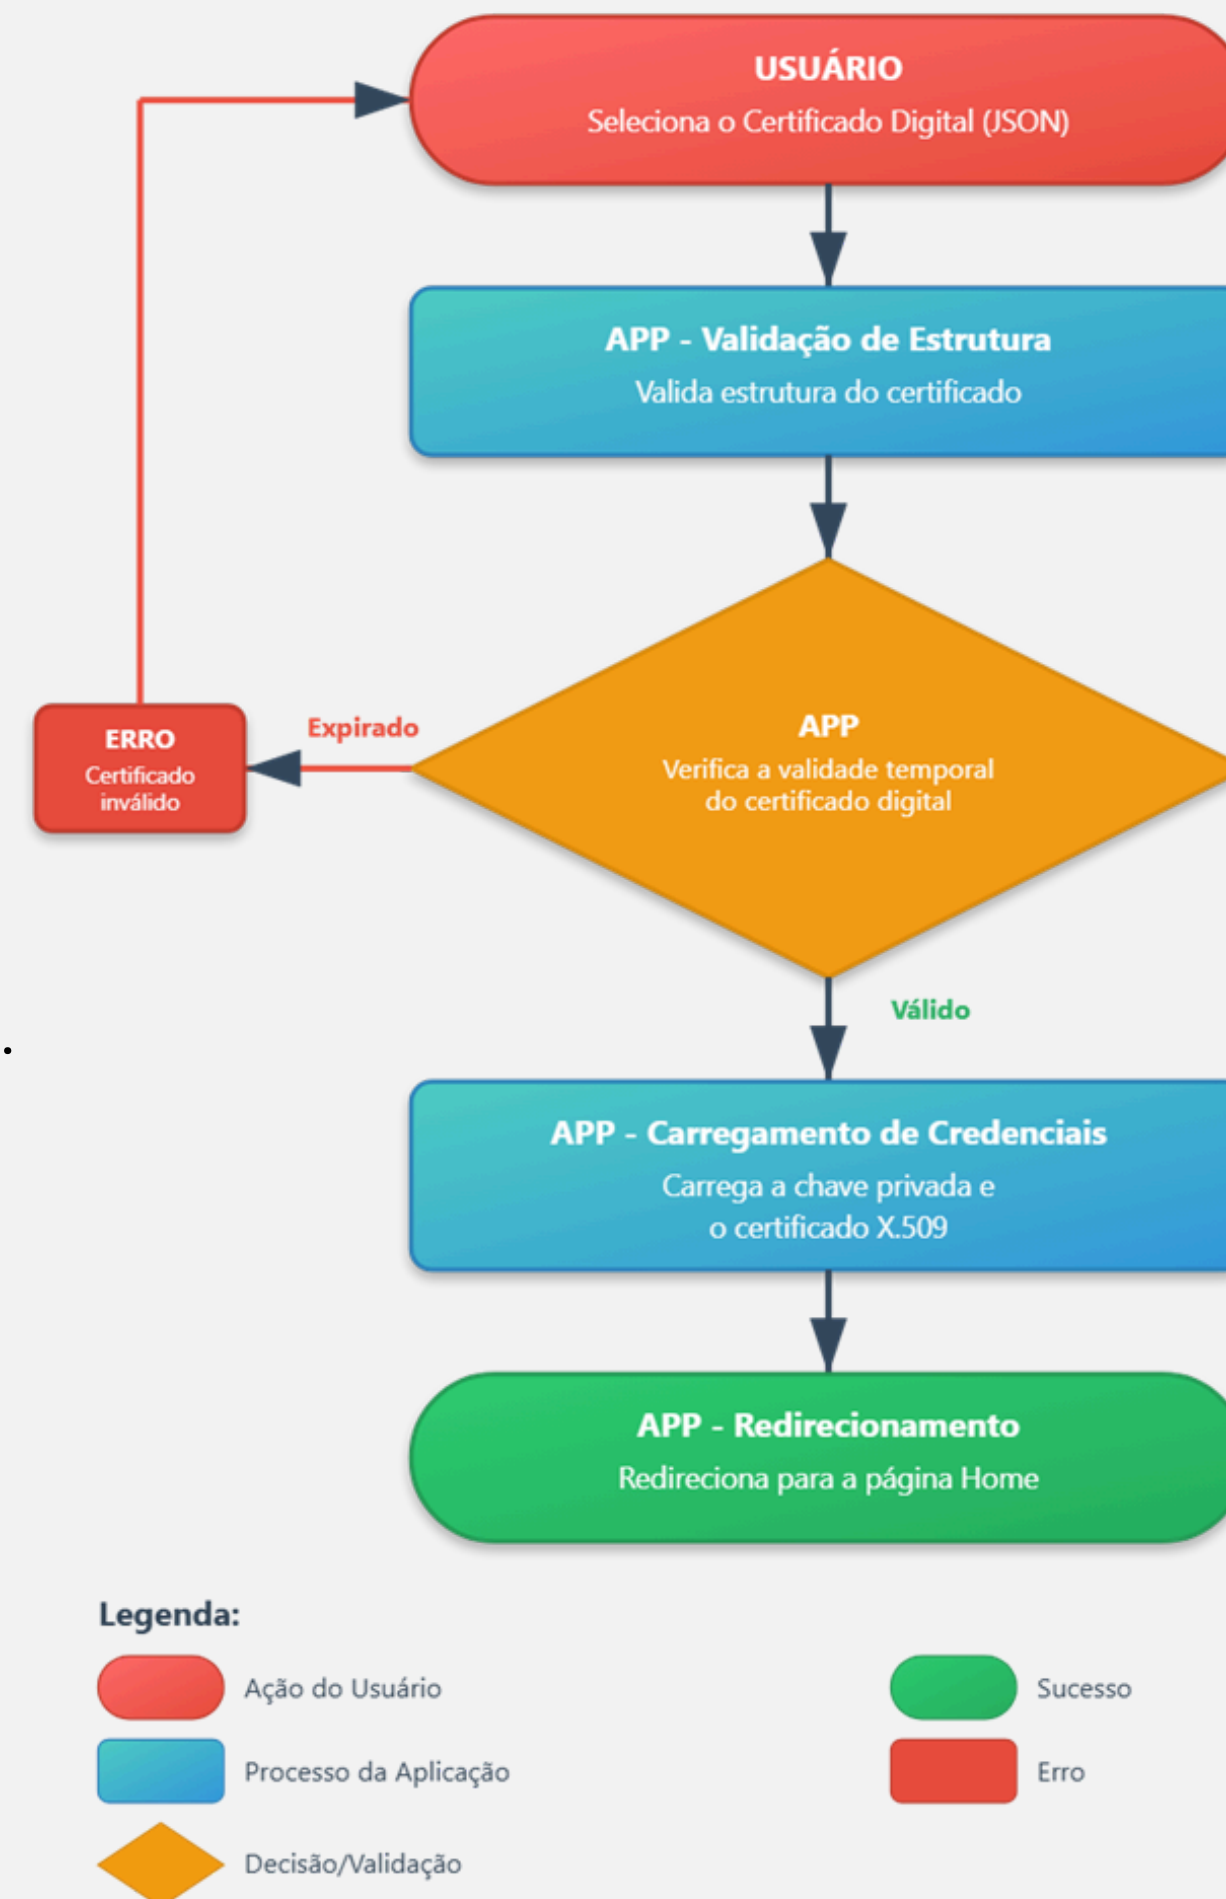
USUÁRIO
Seleciona o Certificado Digital (JSON)

APP - Validação de Estrutura
Valida estrutura do certificado

ERRO
Certificado inválido

Expirado

APP
Verifica a validade temporal do certificado digital

Válido

APP - Carregamento de Credenciais
Carrega a chave privada e o certificado X.509

APP - Redirecionamento
Redireciona para a página Home

Legenda:

Ação do Usuário

Sucesso

Processo da Aplicação

Erro

Decisão/Validação